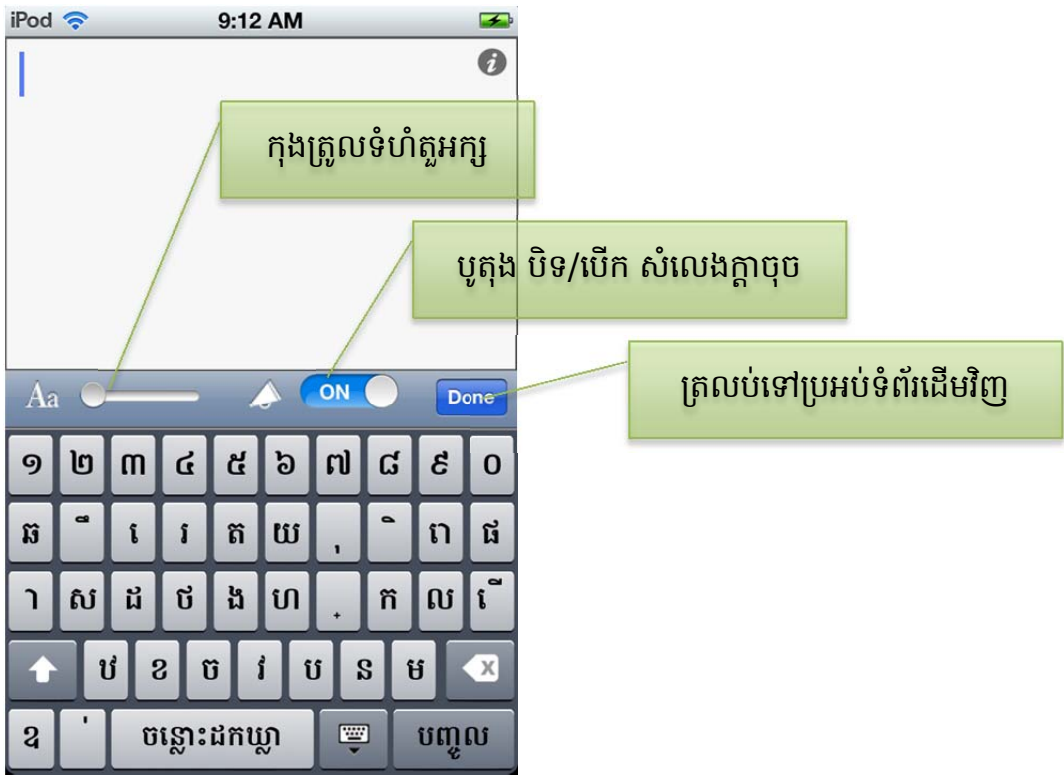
iPod 9:12 AM

កុងត្រូលទំហំតួអក្សរ

ប៊ូតុង បិទ/បើក សំលេងក្តាចុច

ត្រលប់ទៅប្រអប់ទំព័រដើមវិញ

Aa ON Done

១ ២ ៣ ៤ ៥ ៦ ៧ ៨ ៩ ០

ឆ ឺ ែ ្រ ត យ ុ ិ ោ ផ

ា ស ដ ថ ង ហ ្ ក ល ើ

ឋ ខ ច វ ប ន ម

�italic ' ចន្លោះដកឃ្លា បញ្ចូល